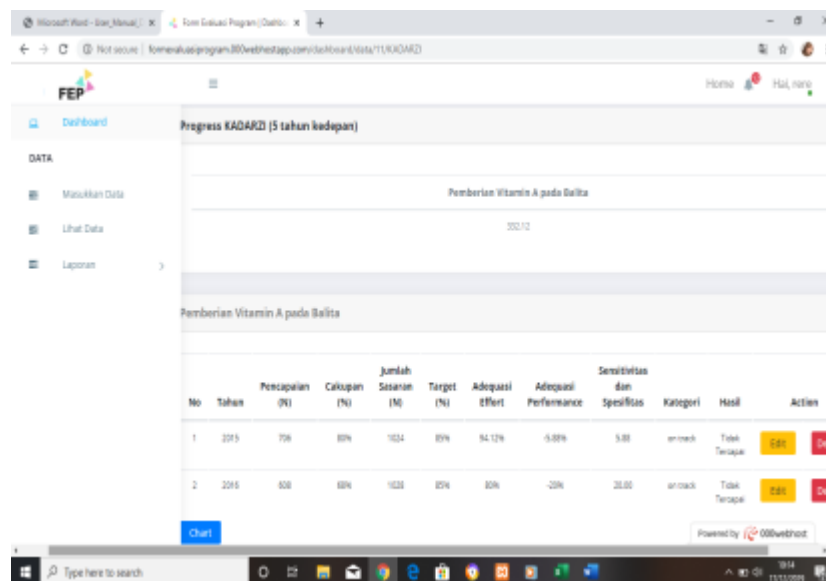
Microsoft Word - User_Manual_ ×   Form Evaluasi Program | Dashbo ×   +

Not secure | formevaluasiprogram.000webhostapp.com/dashboard/data/11/KADARZI

FEP

Home   Hai, rere

Dashboard

DATA

Masukkan Data

Lihat Data

Laporan

Progress KADARZI (5 tahun kedepan)

Pemberian Vitamin A pada Balita

332.12

Pemberian Vitamin A pada Balita

| No | Tahun | Pencapaian (N) | Cakupan (%) | Jumlah Sasaran (M) | Target (%) | Adequasi Effort | Adequasi Performance | Sensitivitas dan Spesifitas | Kategori | Hasil | Action |
|---|---|---|---|---|---|---|---|---|---|---|---|
| 1 | 2015 | 706 | 80% | 1024 | 85% | 94.12% | -5.88% | 5.88 | on track | Tidak Tercapai | Edit De |
| 2 | 2016 | 608 | 60% | 1028 | 85% | 80% | -20% | 20.00 | on track | Tidak Tercapai | Edit De |

Chart

Powered by 000webhost

Type here to search

18:14
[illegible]